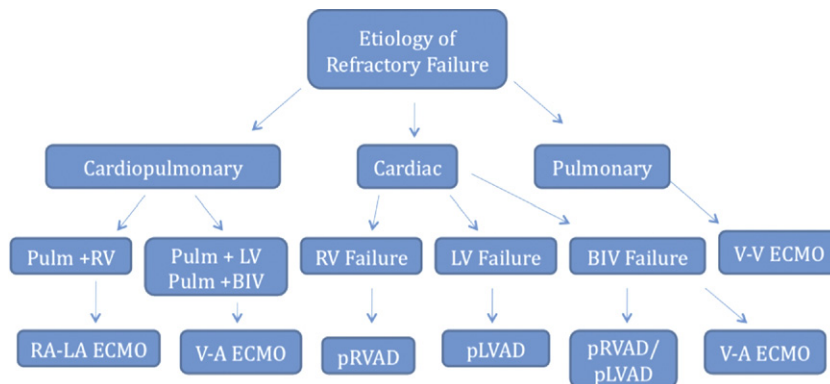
Etiology of Refractory Failure

Cardiopulmonary

Cardiac

Pulmonary

Pulm +RV

Pulm + LV
Pulm +BIV

RV Failure

LV Failure

BIV Failure

V-V ECMO

RA-LA ECMO

V-A ECMO

pRVAD

pLVAD

pRVAD/
pLVAD

V-A ECMO